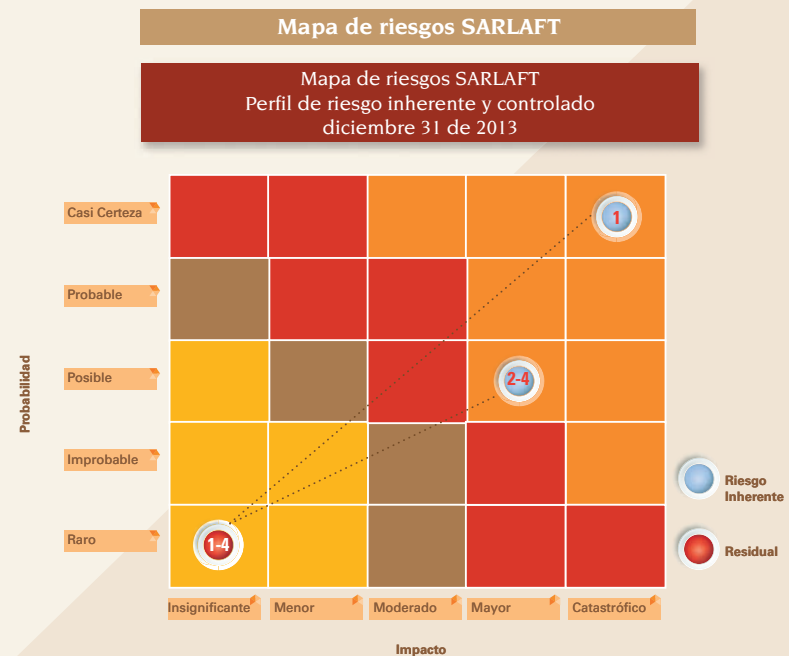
Mapa de riesgos SARLAFT

Mapa de riesgos SARLAFT
Perfil de riesgo inherente y controlado
diciembre 31 de 2013

Probabilidad

Casi Certeza

Probable

Posible

Improbable

Raro

1

2-4

1-4

Insignificante

Menor

Moderado

Mayor

Catastrófico

Impacto

Riesgo Inherente

Residual